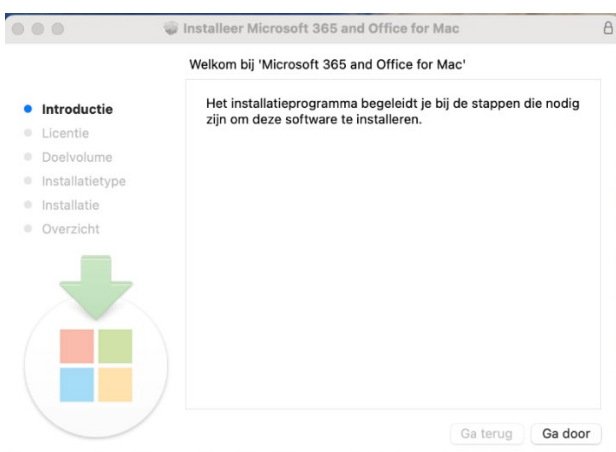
Installeer Microsoft 365 and Office for Mac

Welkom bij 'Microsoft 365 and Office for Mac'

Introductie
Licentie
Doelvolume
Installatietype
Installatie
Overzicht

Het installatieprogramma begeleidt je bij de stappen die nodig zijn om deze software te installeren.

Ga terug
Ga door